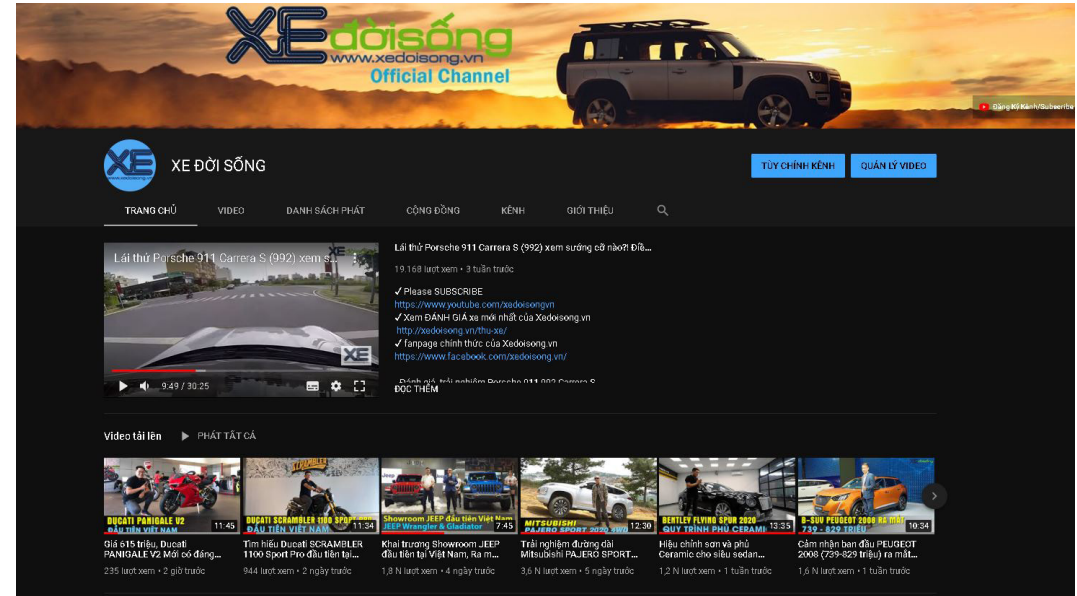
XE đời sống
www.xedoisong.vn
Official Channel

Đăng Ký Kênh/Subscribe

XE ĐỜI SỐNG

TÙY CHỈNH KÊNH
QUẢN LÝ VIDEO

TRANG CHỦ
VIDEO
DANH SÁCH PHÁT
CỘNG ĐỒNG
KÊNH
GIỚI THIỆU

Lái thử Porsche 911 Carrera S (992) xem s...
9:49 / 30:25

Lái thử Porsche 911 Carrera S (992) xem sướng cỡ nào?! Đề...
19.168 lượt xem • 3 tuần trước

✓ Please SUBSCRIBE
https://www.youtube.com/xedoisongvn
✓ Xem ĐÁNH GIÁ xe mới nhất của Xedoisong.vn
http://xedoisong.vn/thu-xe/
✓ fanpage chính thức của Xedoisong.vn
https://www.facebook.com/xedoisong.vn/

Đánh giá, trải nghiệm Porsche 911 992 Carrera S
ĐỌC THÊM

Video tải lên
PHÁT TẤT CẢ

DUCATI PANIGALE V2 ĐẦU TIÊN VIỆT NAM
11:45
Giá 615 triệu, Ducati PANIGALE V2 Mới có đáng...
235 lượt xem • 2 giờ trước

DUCATI SCRAMBLER 1100 SPORT PRO ĐẦU TIÊN VIỆT NAM
11:34
Tìm hiểu Ducati SCRAMBLER 1100 Sport Pro đầu tiên tại...
944 lượt xem • 2 ngày trước

Showroom JEEP đầu tiên Việt Nam JEEP Wrangler & Gladiator
7:45
Khai trương Showroom JEEP đầu tiên tại Việt Nam, Ra m...
1,8 N lượt xem • 4 ngày trước

MITSUBISHI PAJERO SPORT 2020
12:30
Trải nghiệm đường dài Mitsubishi PAJERO SPORT...
3,6 N lượt xem • 5 ngày trước

BENTLEY FLYING SPUR 2020 QUY TRÌNH PHỦ CERAMI
13:35
Hiệu chỉnh sơn và phủ Ceramic cho siêu sedan...
1,2 N lượt xem • 1 tuần trước

B-SUV PEUGEOT 2008 RA MẮT 739 - 829 TRIỆU
10:34
Cảm nhận ban đầu PEUGEOT 2008 (739-829 triệu) ra mắt...
1,6 N lượt xem • 1 tuần trước